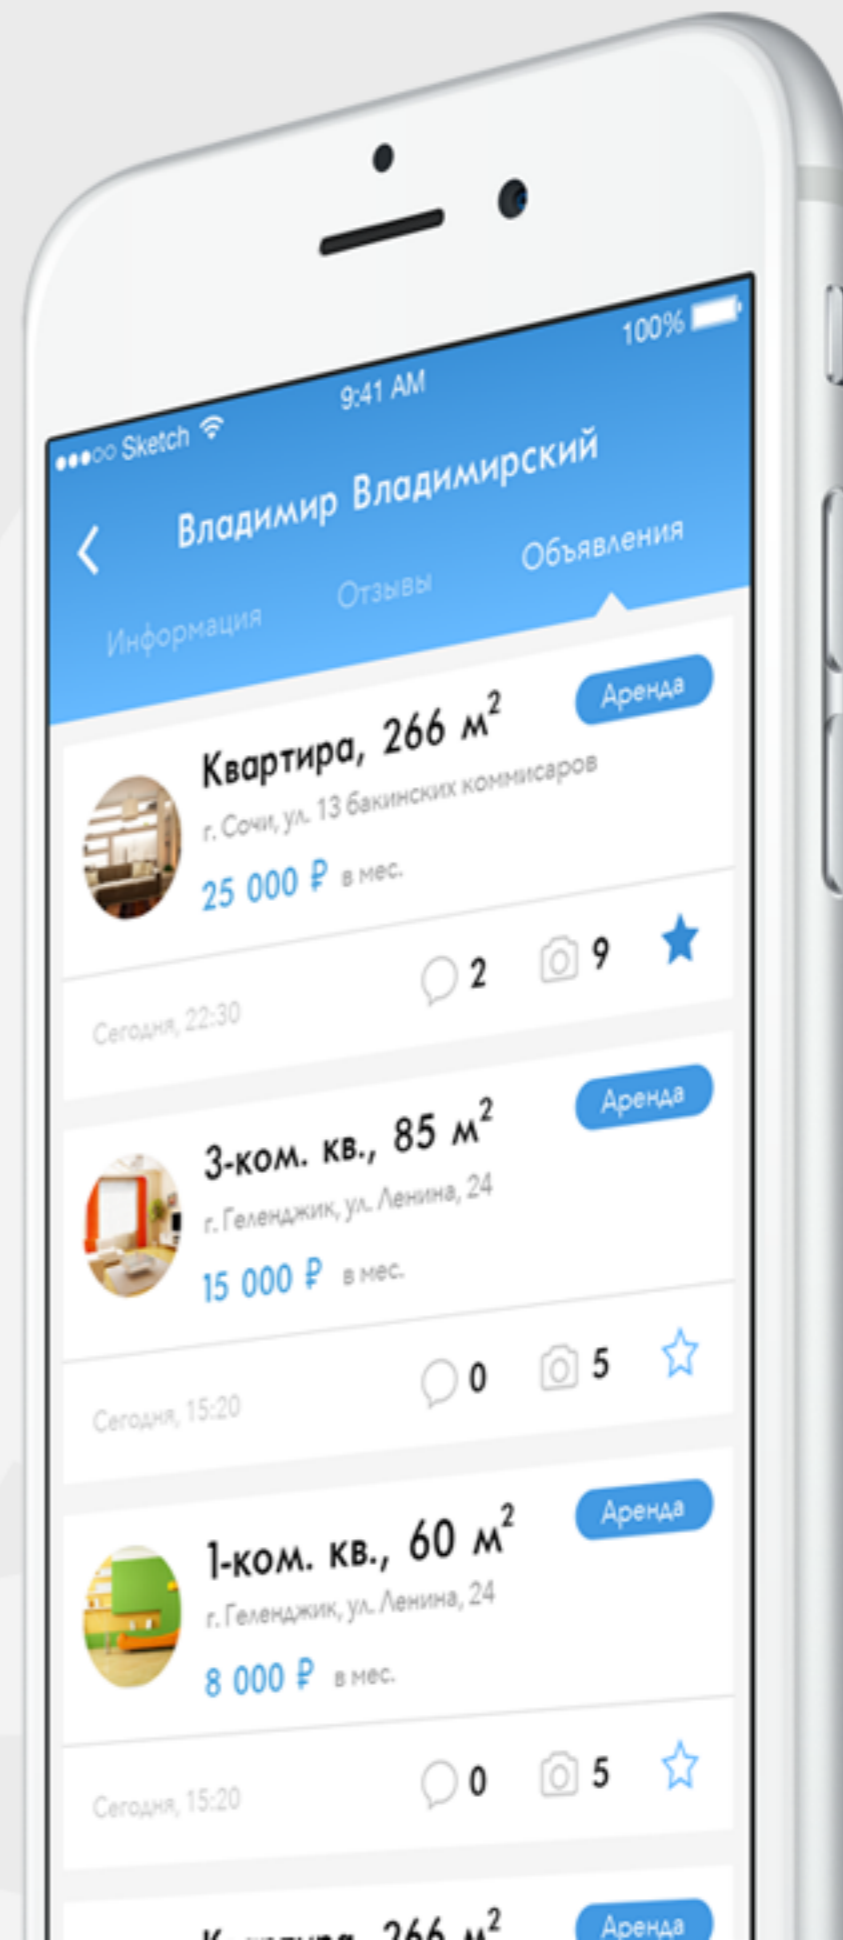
●●●○○ Sketch
9:41 AM
100%

Владимир Владимирский

Информация
Отзывы
Объявления

Аренда
Квартира, 266 $м^2$
г. Сочи, ул. 13 бакинских комиссаров
25 000 ₽ в мес.
2
9
Сегодня, 22:30

Аренда
3-ком. кв., 85 $м^2$
г. Геленджик, ул. Ленина, 24
15 000 ₽ в мес.
0
5
Сегодня, 15:20

Аренда
1-ком. кв., 60 $м^2$
г. Геленджик, ул. Ленина, 24
8 000 ₽ в мес.
0
5
Сегодня, 15:20

Аренда
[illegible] 266 $м^2$